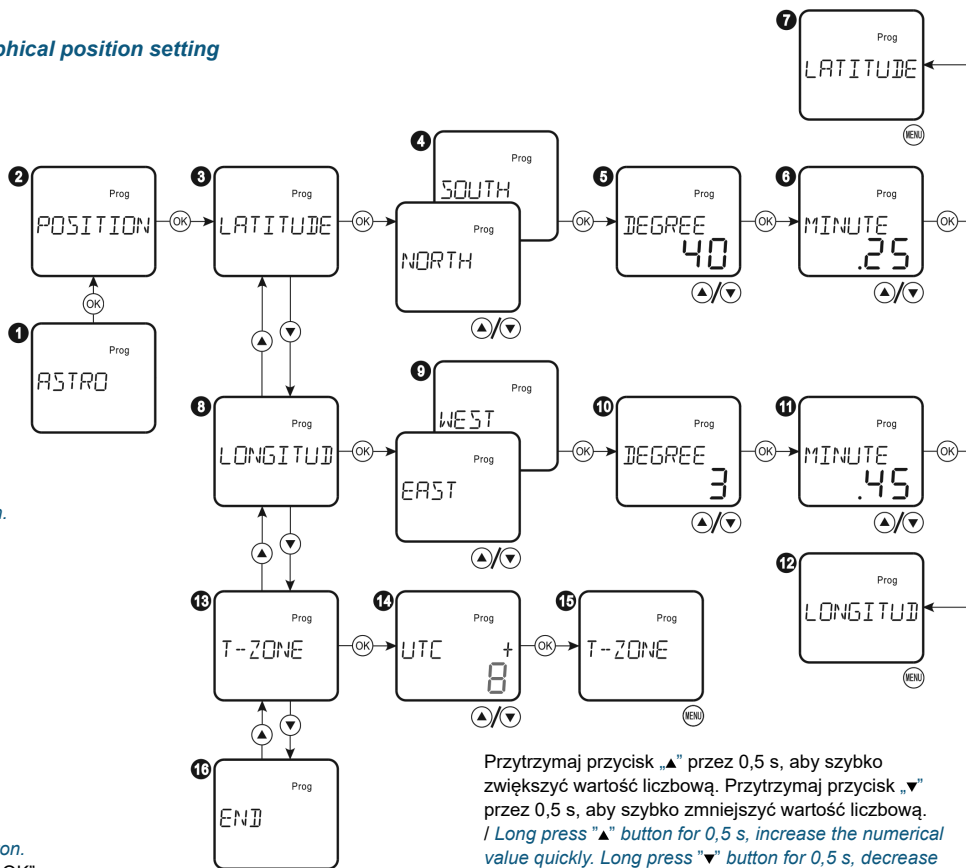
phical position setting

7
Prog
LATITUDE
MENU

2
Prog
POSITION
OK

1
Prog
ASTRO
OK

3
Prog
LATITUDE
OK

4
Prog
SOUTH
Prog
NORTH

5
Prog
DEGREE
40

6
Prog
MINUTE
.25

OK

8
Prog
LONGITUD
OK

9
Prog
WEST
Prog
EAST

10
Prog
DEGREE
3

11
Prog
MINUTE
.45

OK

12
Prog
LONGITUD
MENU

13
Prog
T-ZONE
OK

14
Prog
UTC +
8

15
Prog
T-ZONE
MENU

16
Prog
END

n.

on.
OK"

Przytrzymaj przycisk „▲" przez 0,5 s, aby szybko zwiększyć wartość liczbową. Przytrzymaj przycisk „▼" przez 0,5 s, aby szybko zmniejszyć wartość liczbową. / Long press "▲" button for 0,5 s, increase the numerical value quickly. Long press "▼" button for 0,5 s, decrease